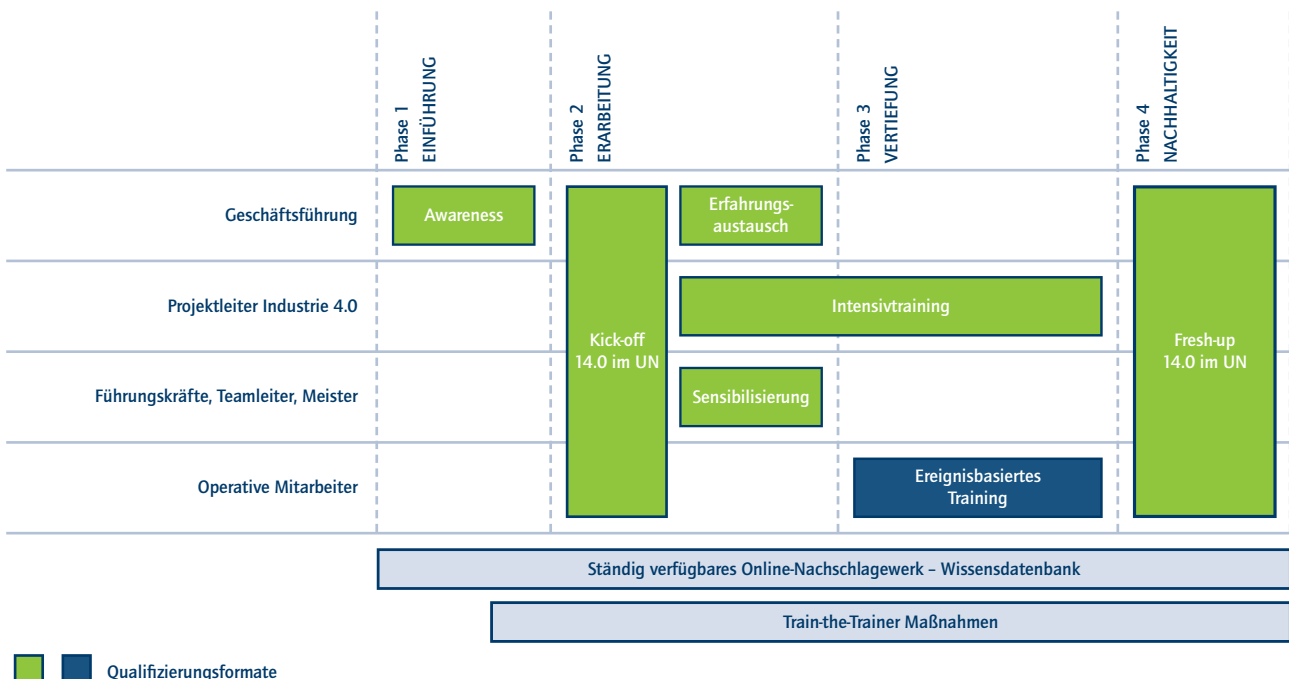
Phase 1
EINFÜHRUNG

Phase 2
ERARBEITUNG

Phase 3
VERTIEFUNG

Phase 4
NACHHALTIGKEIT

Geschäftsführung

Awareness

Kick-off
14.0 im UN

Erfahrungsaustausch

Fresh-up
14.0 im UN

Projektleiter Industrie 4.0

Intensivtraining

Führungskräfte, Teamleiter, Meister

Sensibilisierung

Operative Mitarbeiter

Ereignisbasiertes Training

Ständig verfügbares Online-Nachschlagewerk – Wissensdatenbank

Train-the-Trainer Maßnahmen

Qualifizierungsformate